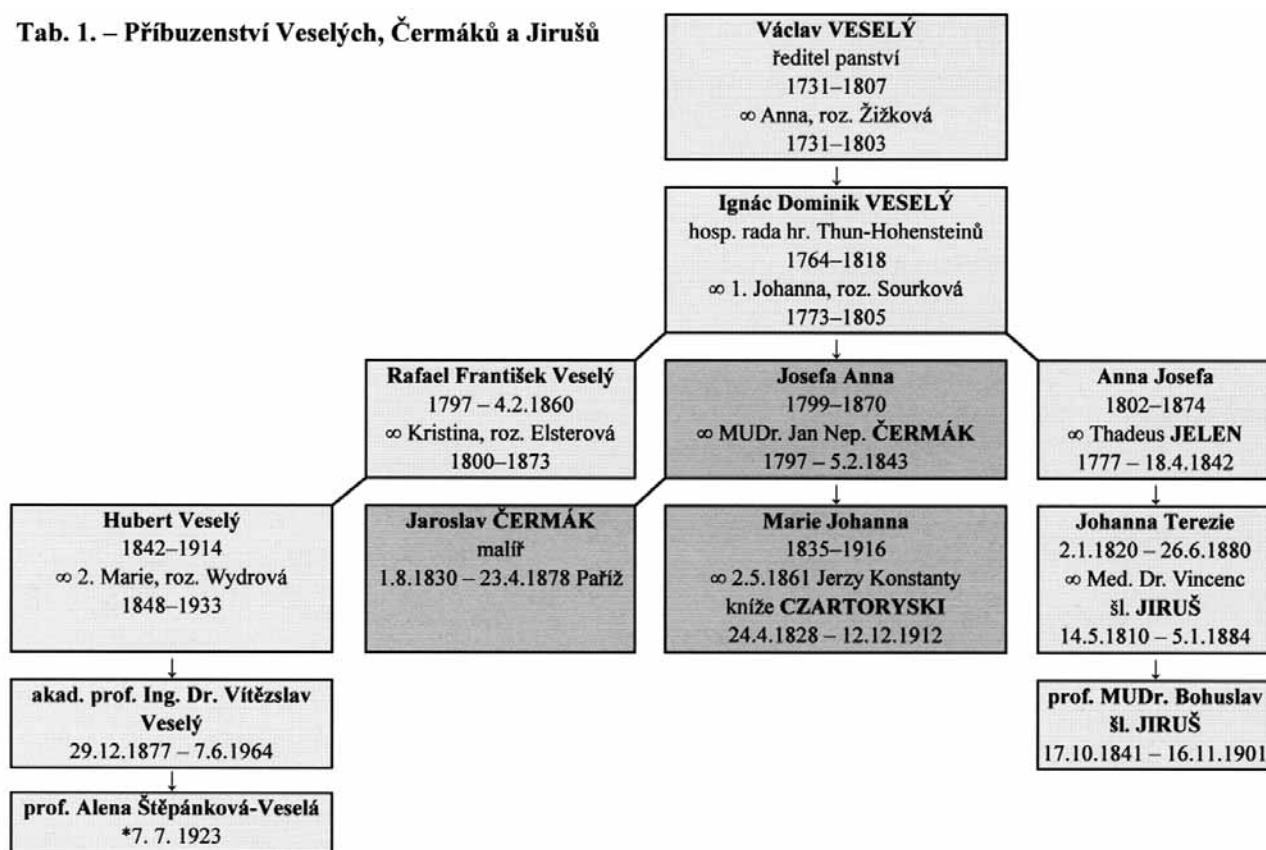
Tab. 1. – Příbuzenství Veselých, Čermáků a Jirušů

Václav VESELÝ
ředitel panství
1731–1807
∞ Anna, roz. Žižková
1731–1803

Ignác Dominik VESELÝ
hosp. rada hr. Thun-Hohensteinů
1764–1818
∞ 1. Johanna, roz. Sourková
1773–1805

Rafael František Veselý
1797 – 4.2.1860
∞ Kristina, roz. Elsterová
1800–1873

Josefa Anna
1799–1870
∞ MUDr. Jan Nep. ČERMÁK
1797 – 5.2.1843

Anna Josefa
1802–1874
∞ Thadeus JELEN
1777 – 18.4.1842

Hubert Veselý
1842–1914
∞ 2. Marie, roz. Wydrová
1848–1933

Jaroslav ČERMÁK
malíř
1.8.1830 – 23.4.1878 Paříž

Marie Johanna
1835–1916
∞ 2.5.1861 Jerzy Konstanty kníže CZARTORYSKI
24.4.1828 – 12.12.1912

Johanna Terezie
2.1.1820 – 26.6.1880
∞ Med. Dr. Vincenc šl. JIRUŠ
14.5.1810 – 5.1.1884

akad. prof. Ing. Dr. Vítězslav Veselý
29.12.1877 – 7.6.1964

prof. MUDr. Bohuslav šl. JIRUŠ
17.10.1841 – 16.11.1901

prof. Alena Štěpánková-Veselá
*7. 7. 1923